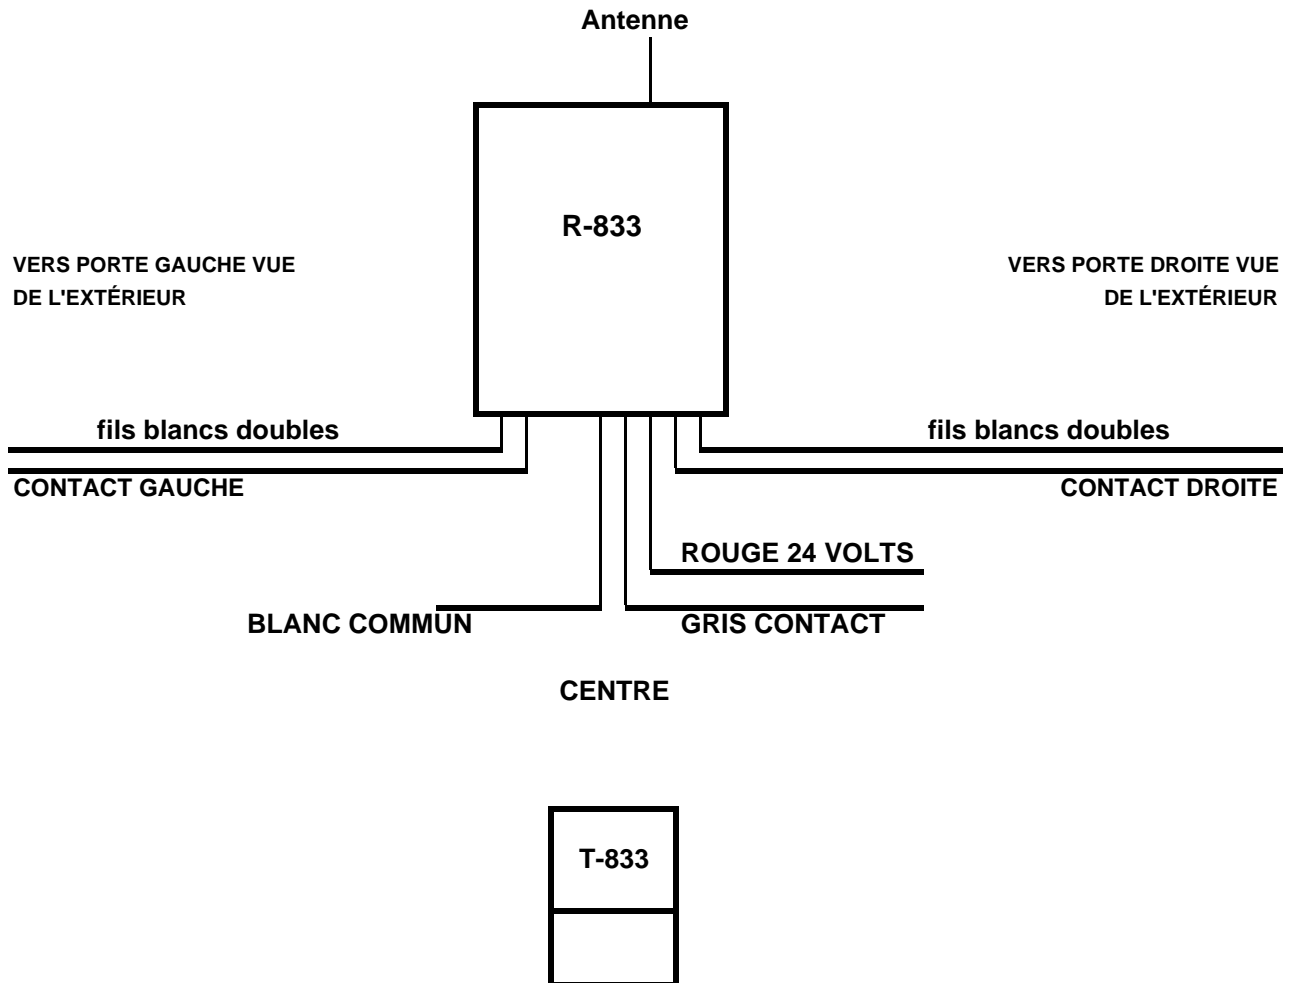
Antenne

R-833

VERS PORTE GAUCHE VUE DE L'EXTÉRIEUR

VERS PORTE DROITE VUE DE L'EXTÉRIEUR

fils blancs doubles

fils blancs doubles

CONTACT GAUCHE

CONTACT DROITE

ROUGE 24 VOLTS

BLANC COMMUN

GRIS CONTACT

CENTRE

T-833